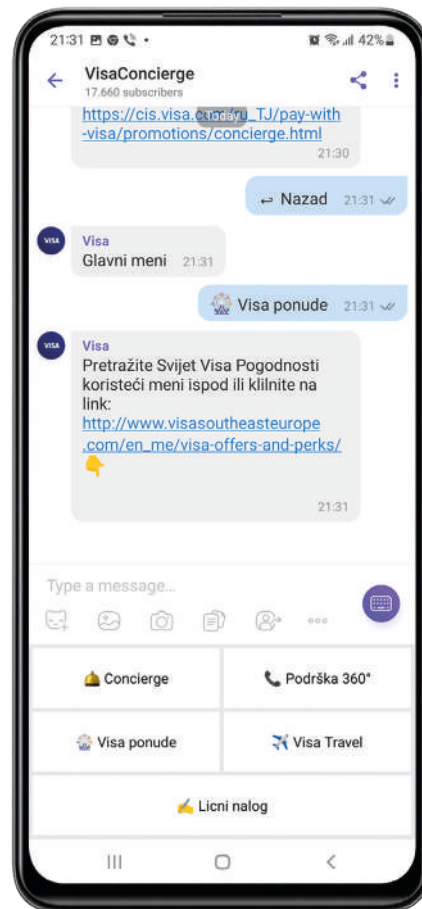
21:31 42%

VisaConcierge
17.660 subscribers

https://cis.visa.com/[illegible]u_TJ/pay-with-visa/promotions/concierge.html
21:30

Nazad 21:31

Visa
Glavni meni 21:31

Visa ponude 21:31

Visa
Pretražite Svijet Visa Pogodnosti koristeći meni ispod ili klilnite na link: http://www.visasoutheasteurope.com/en_me/visa-offers-and-perks/
21:31

Type a message...

Concierge
Podrška 360°
Visa ponude
Visa Travel
Licni nalog